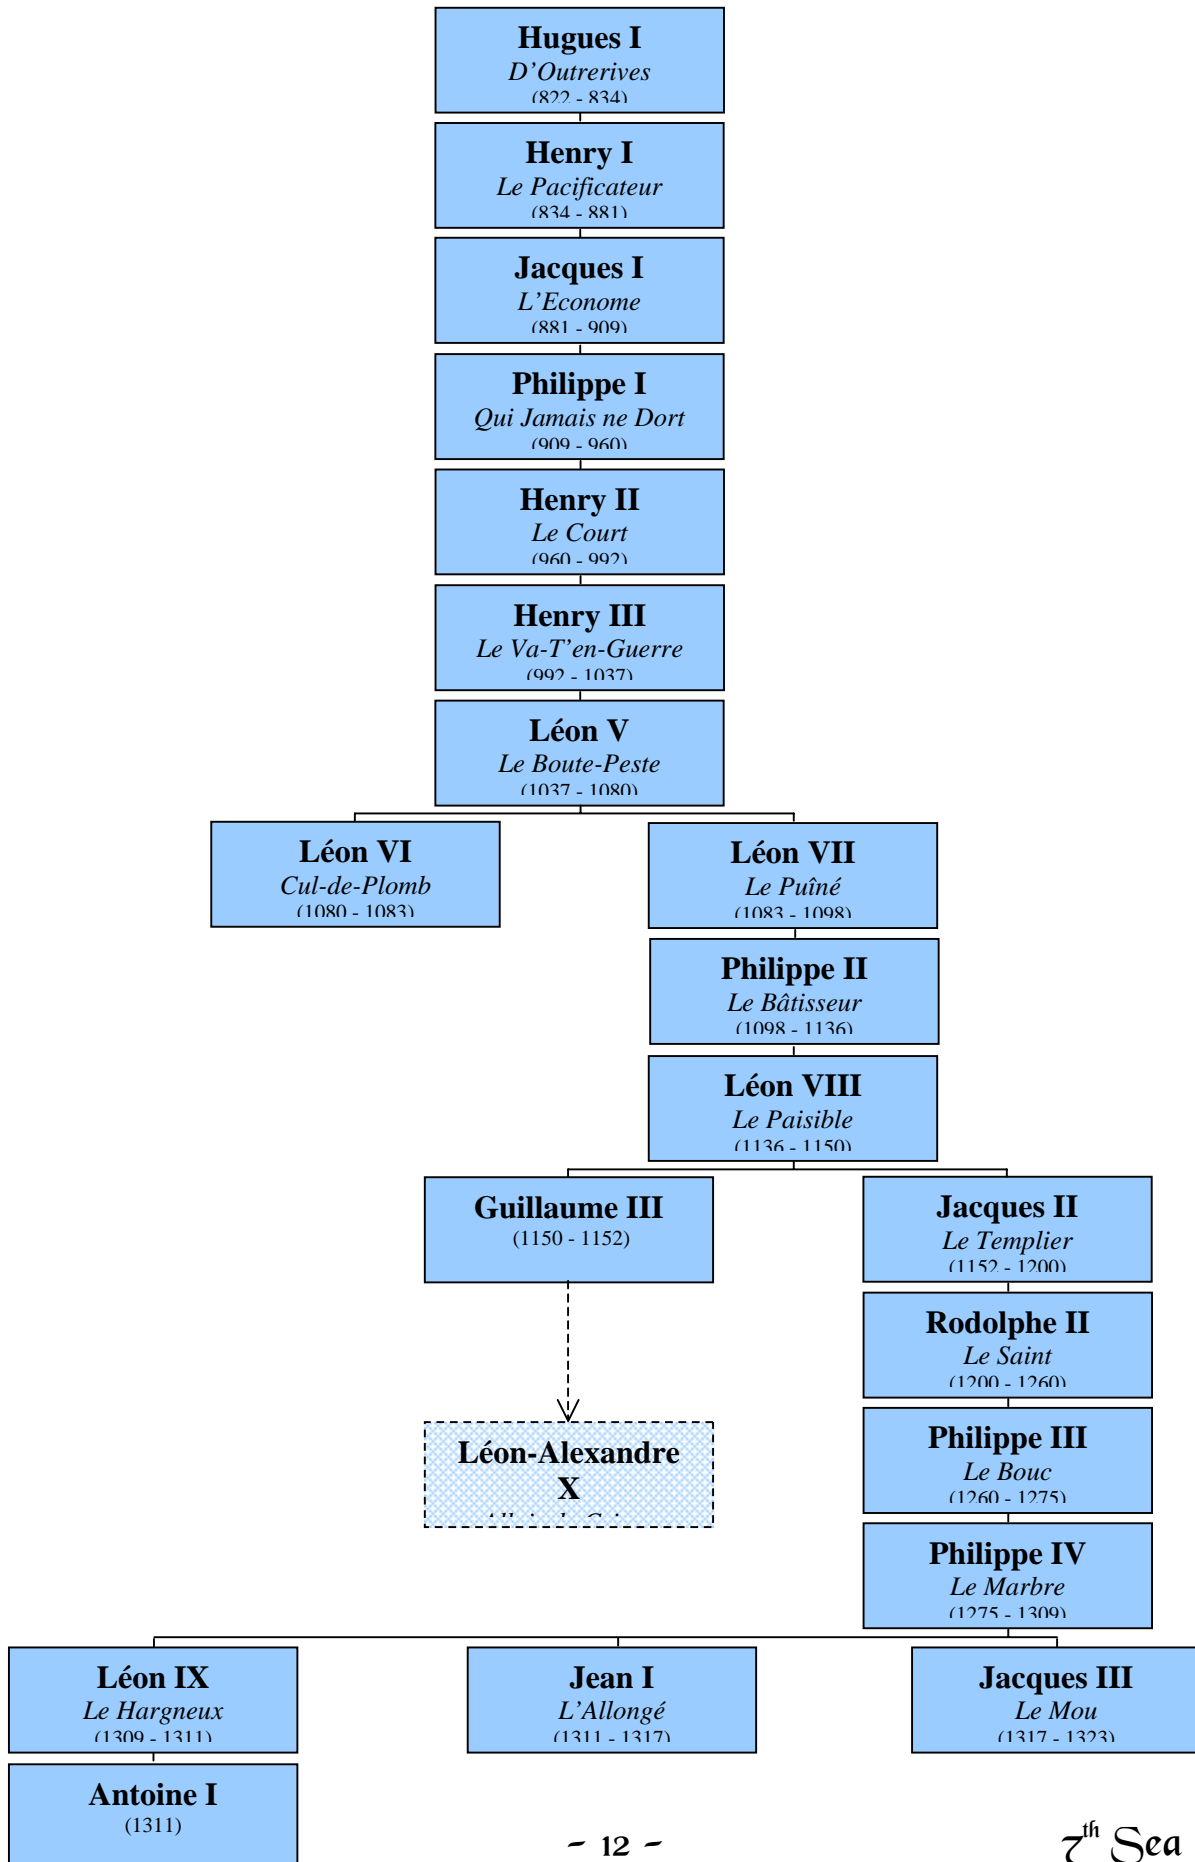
Hugues I
D'Outrerives
(822 - 834)

Henry I
Le Pacificateur
(834 - 881)

Jacques I
L'Econome
(881 - 909)

Philippe I
Qui Jamais ne Dort
(909 - 960)

Henry II
Le Court
(960 - 992)

Henry III
Le Va-T'en-Guerre
(992 - 1037)

Léon V
Le Boute-Peste
(1037 - 1080)

Léon VI
Cul-de-Plomb
(1080 - 1083)

Léon VII
Le Puîné
(1083 - 1098)

Philippe II
Le Bâtisseur
(1098 - 1136)

Léon VIII
Le Paisible
(1136 - 1150)

Guillaume III
(1150 - 1152)

Jacques II
Le Templier
(1152 - 1200)

Rodolphe II
Le Saint
(1200 - 1260)

Léon-Alexandre X
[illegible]

Philippe III
Le Bouc
(1260 - 1275)

Philippe IV
Le Marbre
(1275 - 1309)

Léon IX
Le Hargneux
(1309 - 1311)

Jean I
L'Allongé
(1311 - 1317)

Jacques III
Le Mou
(1317 - 1323)

Antoine I
(1311)

- 12 -

$7^{th}$ Sea